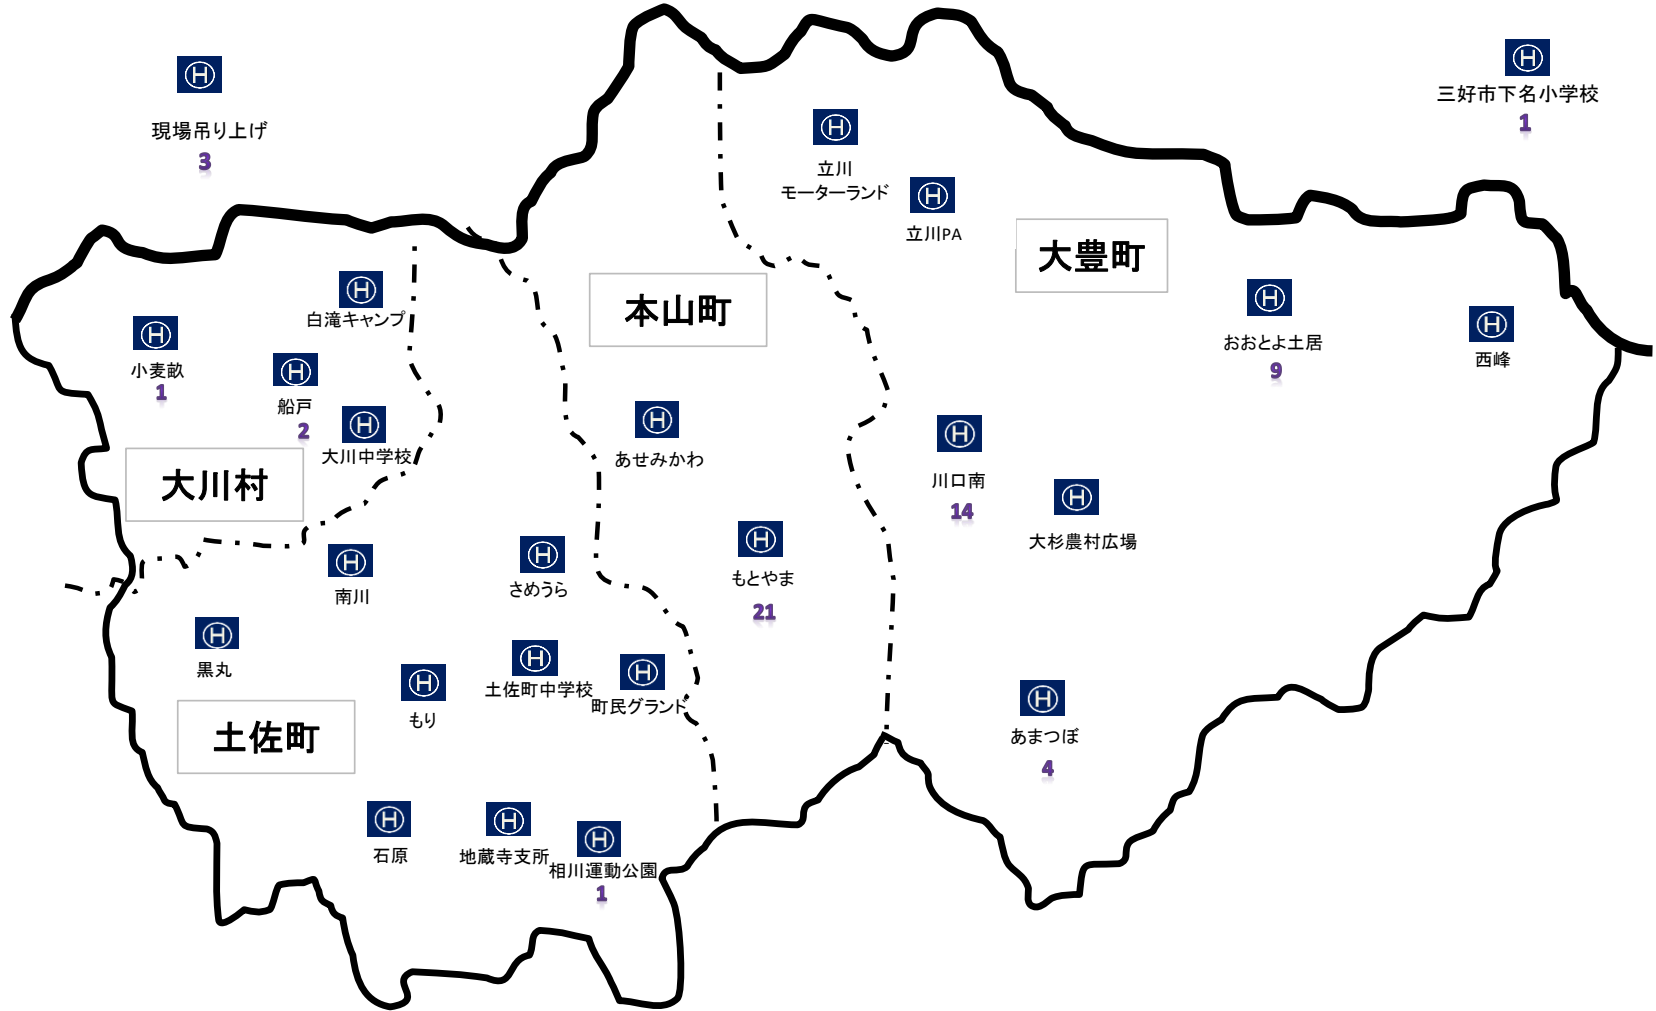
Ⓗ
現場吊り上げ
3

Ⓗ
三好市下名小学校
1

Ⓗ
立川
モーターランド

Ⓗ
立川PA

大豊町

Ⓗ
おおとよ土居
9

Ⓗ
西峰

本山町

Ⓗ
白滝キャンプ

Ⓗ
小麦畝
1

Ⓗ
船戸
2

Ⓗ
大川中学校

大川村

Ⓗ
あせみかわ

Ⓗ
川口南
14

Ⓗ
大杉農村広場

Ⓗ
南川

Ⓗ
さめうら

Ⓗ
もとやま
21

Ⓗ
黒丸

Ⓗ
もり

Ⓗ
土佐町中学校

Ⓗ
町民グランド

土佐町

Ⓗ
あまつぼ
4

Ⓗ
石原

Ⓗ
地蔵寺支所

Ⓗ
相川運動公園
1